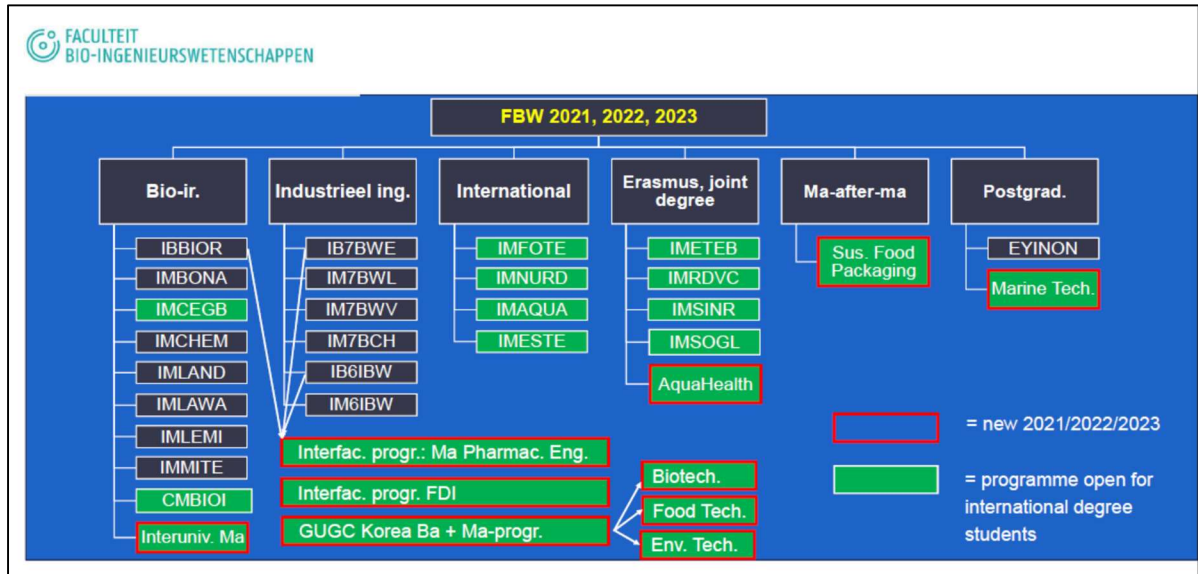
FACULTEIT
BIO-INGENIEURSWETENSCHAPPEN

FBW 2021, 2022, 2023

Bio-ir.
IBBIOR
IMBONA
IMCEGB
IMCHEM
IMLAND
IMLAWA
IMLEMI
IMMITE
CMBIOI
Interuniv. Ma

Industrieel ing.
IB7BWE
IM7BWL
IM7BWV
IM7BCH
IB6IBW
IM6IBW

International
IMFOTE
IMNURD
IMAQUA
IMESTE

Erasmus, joint degree
IMETEB
IMRDVC
IMSINR
IMSOGL
AquaHealth

Ma-after-ma
Sus. Food Packaging

Postgrad.
EYINON
Marine Tech.

Interfac. progr.: Ma Pharmac. Eng.
Interfac. progr. FDI
GUGC Korea Ba + Ma-progr.

Biotech.
Food Tech.
Env. Tech.

= new 2021/2022/2023

= programme open for international degree students